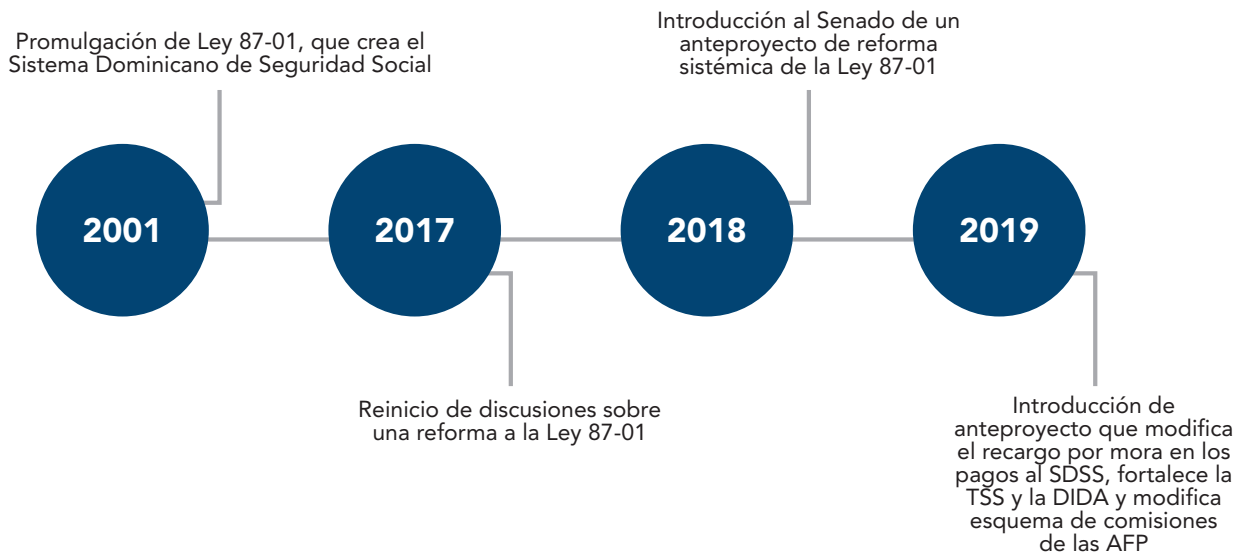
Promulgación de Ley 87-01, que crea el Sistema Dominicano de Seguridad Social

2001

2017

Reinicio de discusiones sobre una reforma a la Ley 87-01

Introducción al Senado de un anteproyecto de reforma sistémica de la Ley 87-01

2018

2019

Introducción de anteproyecto que modifica el recargo por mora en los pagos al SDSS, fortalece la TSS y la DIDA y modifica esquema de comisiones de las AFP